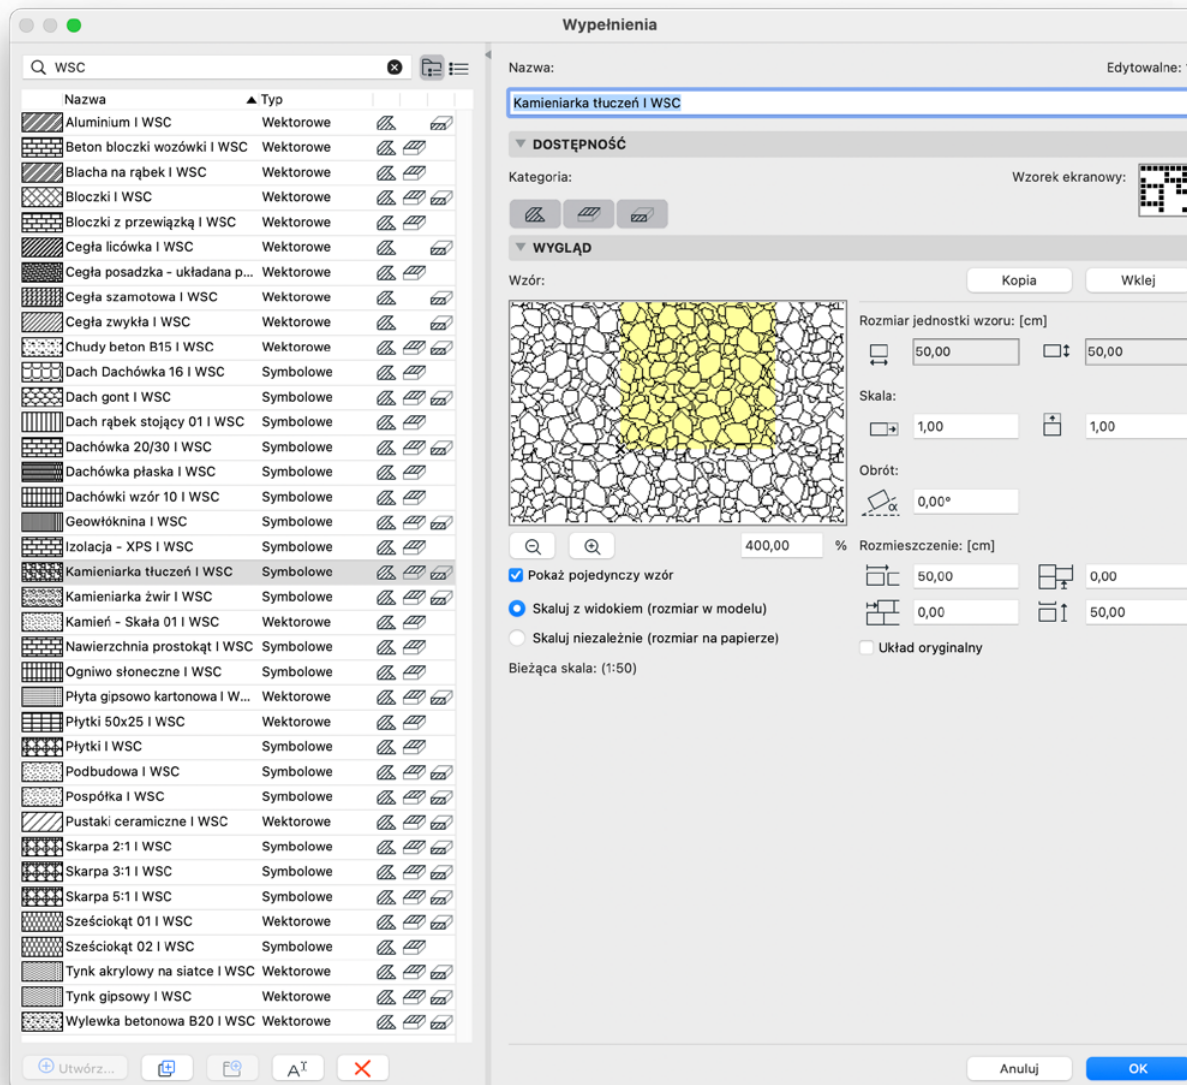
Wypełnienia

WSC

| Nazwa | Typ |
|---|---|
| Aluminium I WSC | Wektorowe |
| Beton bloczki wozówki I WSC | Wektorowe |
| Blacha na rąbek I WSC | Wektorowe |
| Bloczki I WSC | Wektorowe |
| Bloczki z przewiązką I WSC | Wektorowe |
| Cegła licówka I WSC | Wektorowe |
| Cegła posadzka - układana p... | Wektorowe |
| Cegła szamotowa I WSC | Wektorowe |
| Cegła zwykła I WSC | Wektorowe |
| Chudy beton B15 I WSC | Wektorowe |
| Dach Dachówka 16 I WSC | Symbolowe |
| Dach gont I WSC | Symbolowe |
| Dach rąbek stojący 01 I WSC | Symbolowe |
| Dachówka 20/30 I WSC | Symbolowe |
| Dachówka płaska I WSC | Symbolowe |
| Dachówki wzór 10 I WSC | Symbolowe |
| Geowłóknina I WSC | Symbolowe |
| Izolacja - XPS I WSC | Symbolowe |
| Kamieniarka tłuczeń I WSC | Symbolowe |
| Kamieniarka żwir I WSC | Symbolowe |
| Kamień - Skała 01 I WSC | Wektorowe |
| Nawierzchnia prostokąt I WSC | Symbolowe |
| Ogniwo słoneczne I WSC | Symbolowe |
| Płyta gipsowo kartonowa I W... | Wektorowe |
| Płytki 50x25 I WSC | Wektorowe |
| Płytki I WSC | Symbolowe |
| Podbudowa I WSC | Symbolowe |
| Pospółka I WSC | Symbolowe |
| Pustaki ceramiczne I WSC | Wektorowe |
| Skarpa 2:1 I WSC | Symbolowe |
| Skarpa 3:1 I WSC | Symbolowe |
| Skarpa 5:1 I WSC | Symbolowe |
| Sześciokąt 01 I WSC | Wektorowe |
| Sześciokąt 02 I WSC | Symbolowe |
| Tynk akrylowy na siatce I WSC | Wektorowe |
| Tynk gipsowy I WSC | Wektorowe |
| Wylewka betonowa B20 I WSC | Wektorowe |

Utwórz...

Nazwa:
Edytowalne:
Kamieniarka tłuczeń I WSC

DOSTĘPNOŚĆ
Kategoria:
Wzorek ekranowy:

WYGLĄD
Wzór:
Kopia
Wklej
Rozmiar jednostki wzoru: [cm]
50,00
50,00
Skala:
1,00
1,00
Obrót:
0,00°
400,00 %
Rozmieszczenie: [cm]
Pokaż pojedynczy wzór
50,00
0,00
Skaluj z widokiem (rozmiar w modelu)
0,00
50,00
Skaluj niezależnie (rozmiar na papierze)
Układ oryginalny
Bieżąca skala: (1:50)

Anuluj
OK